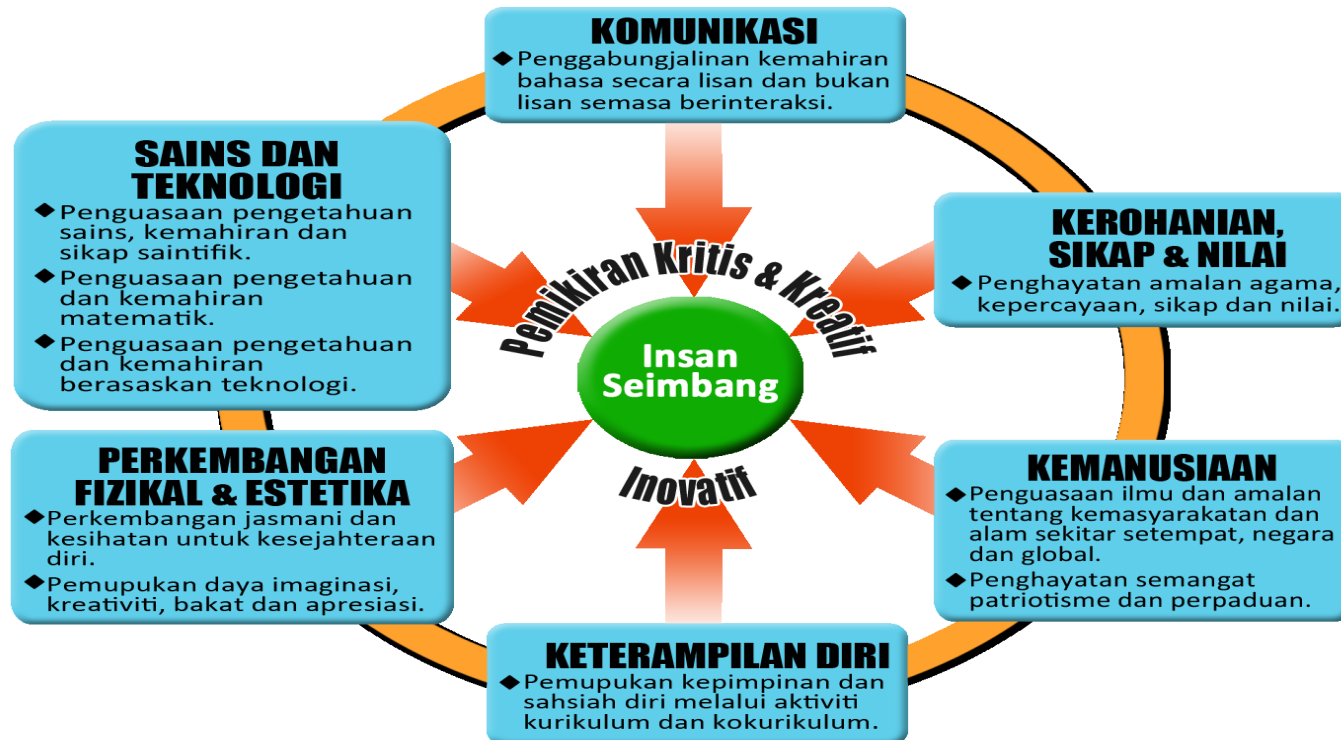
KOMUNIKASI

◆ Penggabungjalinan kemahiran bahasa secara lisan dan bukan lisan semasa berinteraksi.

SAINS DAN TEKNOLOGI

◆ Penguasaan pengetahuan sains, kemahiran dan sikap saintifik.

◆ Penguasaan pengetahuan dan kemahiran matematik.

◆ Penguasaan pengetahuan dan kemahiran berasaskan teknologi.

KEROHANIAN, SIKAP & NILAI

◆ Penghayatan amalan agama, kepercayaan, sikap dan nilai.

Pemikiran Kritis & Kreatif

Insan Seimbang

Inovatif

PERKEMBANGAN FIZIKAL & ESTETIKA

◆ Perkembangan jasmani dan kesihatan untuk kesejahteraan diri.

◆ Pemupukan daya imaginasi, kreativiti, bakat dan apresiasi.

KEMANUSIAAN

◆ Penguasaan ilmu dan amalan tentang kemasyarakatan dan alam sekitar setempat, negara dan global.

◆ Penghayatan semangat patriotisme dan perpaduan.

KETERAMPILAN DIRI

◆ Pemupukan kepimpinan dan sahsiah diri melalui aktiviti kurikulum dan kokurikulum.